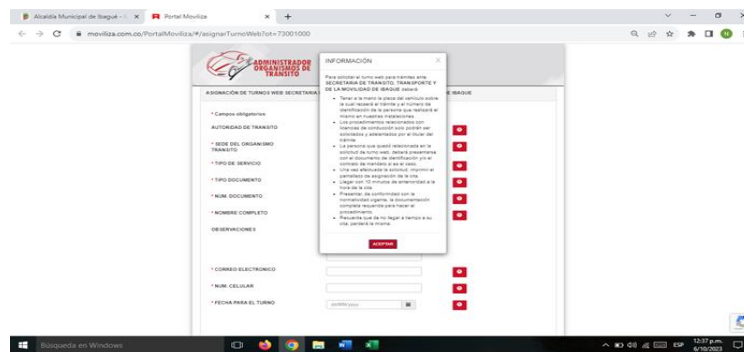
Alcaldía Municipal de Ibagué - ✕ Portal Moviliza ✕ +

movilizа.com.co/PortalMoviliza/#/asignarTurnoWeb?ot=73001000

ADMINISTRADOR ORGANISMOS DE TRANSITO

ASIGNACIÓN DE TURNOS WEB SECRETARIA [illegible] E IBAGUE

* Campos obligatorios

AUTORIDAD DE TRANSITO

* SEDE DEL ORGANISMO TRANSITO

* TIPO DE SERVICIO

* TIPO DOCUMENTO

* NUM. DOCUMENTO

* NOMBRE COMPLETO

OBSERVACIONES

* CORREO ELECTRONICO

* NUM. CELULAR

* FECHA PARA EL TURNO

dd/MM/yyyy

INFORMACIÓN

Para solicitar el turno web para trámites ante SECRETARIA DE TRANSITO, TRANSPORTE Y DE LA MOVILIDAD DE IBAGUE deberá:

- Tener a la mano la placa del vehículo sobre el cual recaerá el trámite y el número de identificación de la persona que realizará el trámite en nuestras instalaciones.
- Los procedimientos relacionados con licencias de conducción solo podrán ser solicitados y adelantados por el titular del trámite.
- La persona que quedó relacionada en la solicitud de turno web, deberá presentarse con el documento de identificación y/o el contrato de mandato si es el caso.
- Una vez efectuada la solicitud, imprimir el pantallazo de asignación de la cita.
- Llegar con 10 minutos de anterioridad a la hora de la cita.
- Presentar, de conformidad con la normatividad vigente, la documentación completa requerida para hacer el procedimiento.
- Recuerde que de no llegar a tiempo a su cita, perderá la misma.

ACEPTAR

Búsqueda en Windows

ESP 12:37 p.m. 6/10/2023